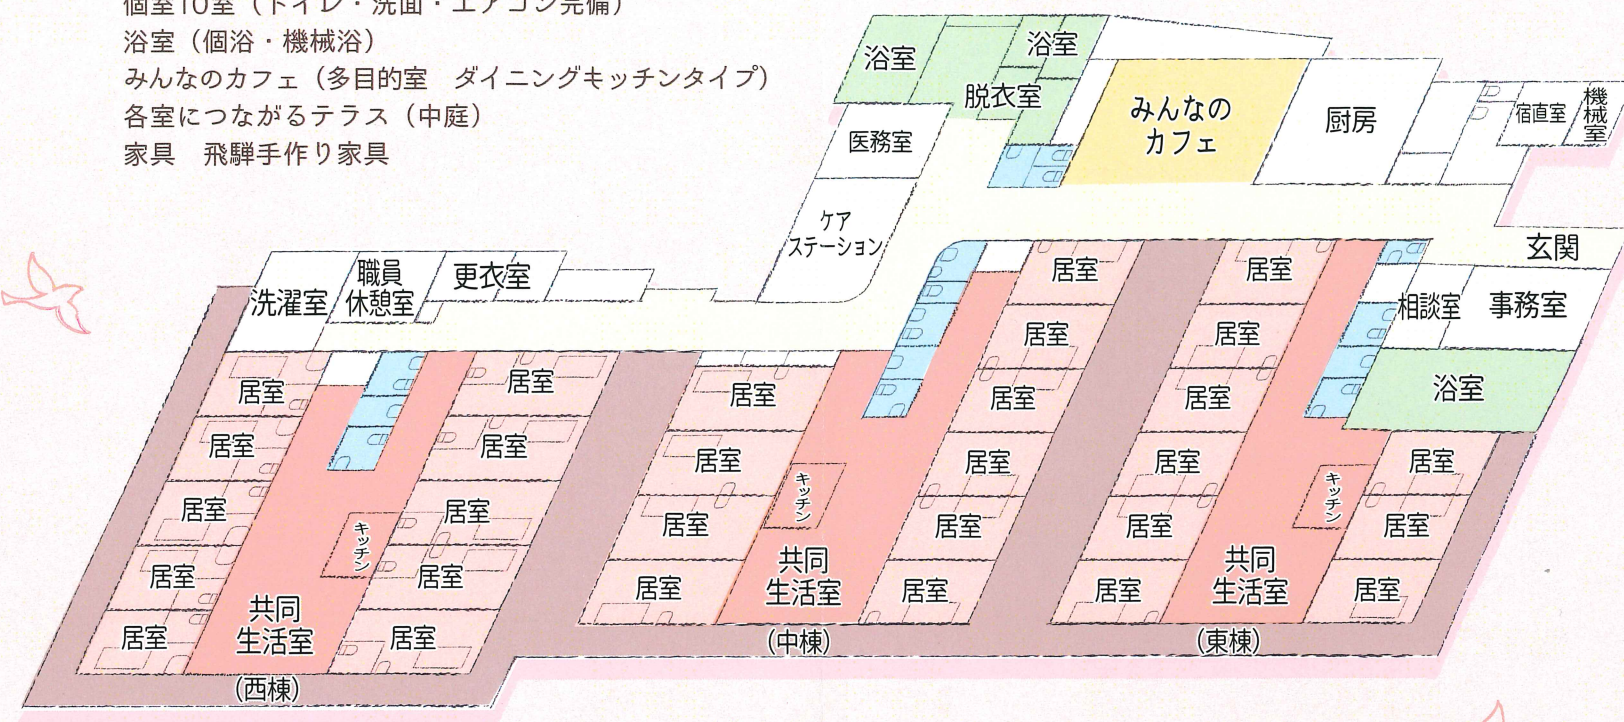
個室10室（トイレ・洗面・エアコン完備）
浴室（個浴・機械浴）
みんなのカフェ（多目的室　ダイニングキッチンタイプ）
各室につながるテラス（中庭）
家具　飛騨手作り家具

浴室
浴室
脱衣室
みんなのカフェ
厨房
宿直室
機械室
医務室
ケアステーション
玄関
洗濯室
職員休憩室
更衣室
相談室
事務室
浴室

居室
居室
居室
居室
居室
居室
居室
居室
居室
居室
キッチン
共同生活室
(西棟)

居室
居室
居室
居室
居室
居室
居室
居室
居室
居室
キッチン
共同生活室
(中棟)

居室
居室
居室
居室
居室
居室
居室
居室
居室
居室
キッチン
共同生活室
(東棟)